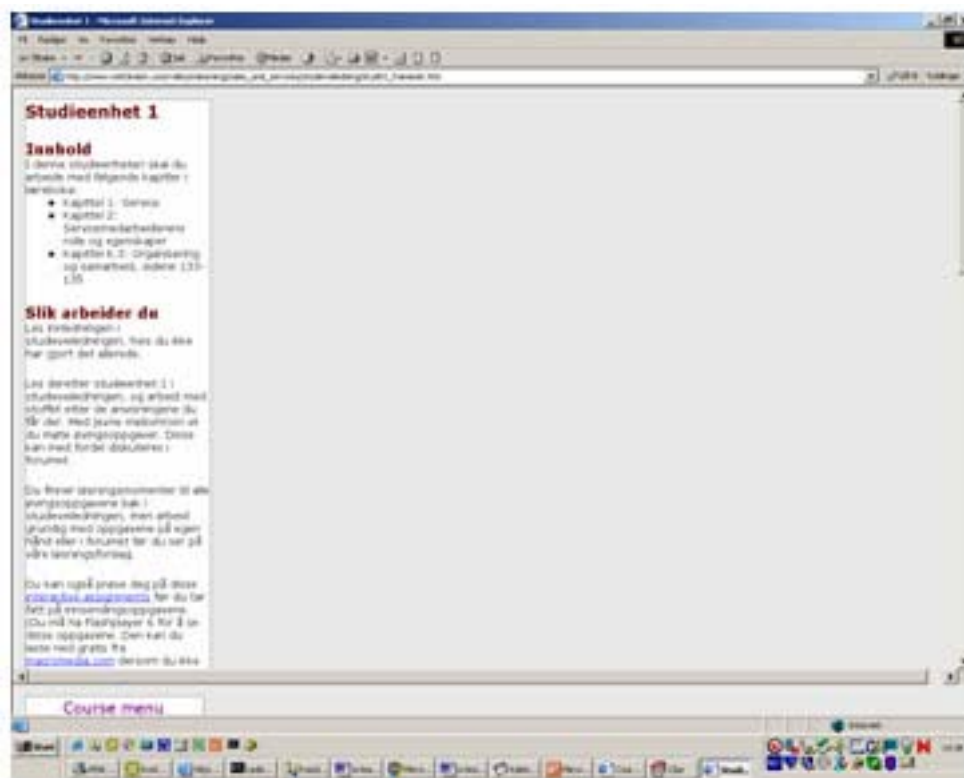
Studieenhet 1 - Microsoft Internet Explorer

Studieenhet 1

Innhold
I denne studieenheten skal du arbeide med følgende kapitler i lærebokа:

- Kapittel 1: Service
- Kapittel 2: Servicemedarbeiderens rolle og egenskaper
- Kapittel 6.3: Organisering og samarbeid, sidene 133-135

Slik arbeider du
Les innledningen i studieveiledningen, hvis du ikke har gjort det allerede.

Les deretter studieenhet 1 i studieveiledningen, og arbeid med stoffet etter de anvisningene du får der. Med jevne mellomrom vil du møte øvingsoppgaver. Disse kan med fordel diskuteres i forumet.

Du finner løsningsforslag til alle øvingsoppgavene bak i studieveiledningen, men arbeid grundig med oppgavene på egen hånd eller i forumet før du ser på våre løsningsforslag.

Du kan også prøve deg på disse interactive assignments før du tar fatt på innsendingsoppgavene. (Du må ha Flashplayer 6 for å se disse oppgavene. Den kan du laste ned gratis fra macromedia.com dersom du ikke

Course menu

Internett

Start